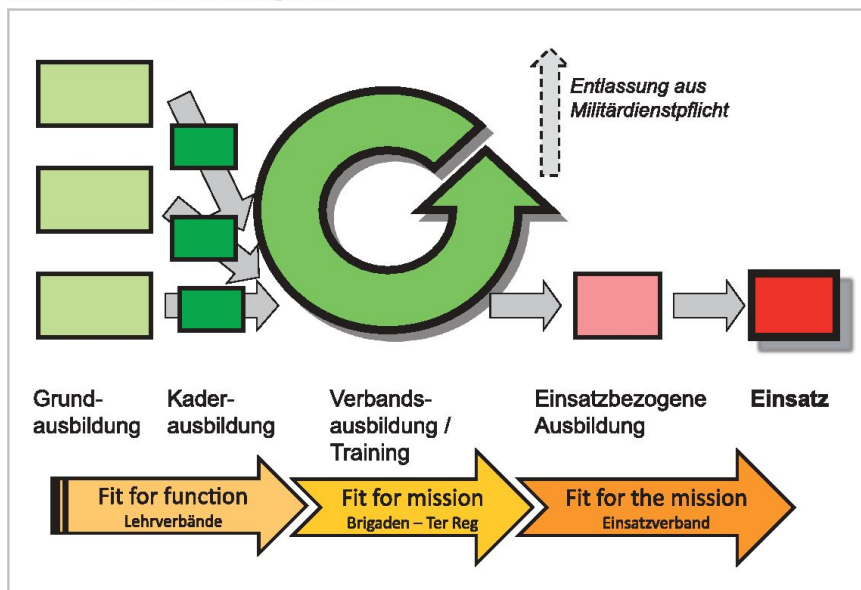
Entlassung aus Militärdienstpflicht

Grundausbildung

Kaderausbildung

Verbandsausbildung / Training

Einsatzbezogene Ausbildung

Einsatz

Fit for function
Lehrverbände

Fit for mission
Brigaden – Ter Reg

Fit for the mission
Einsatzverband